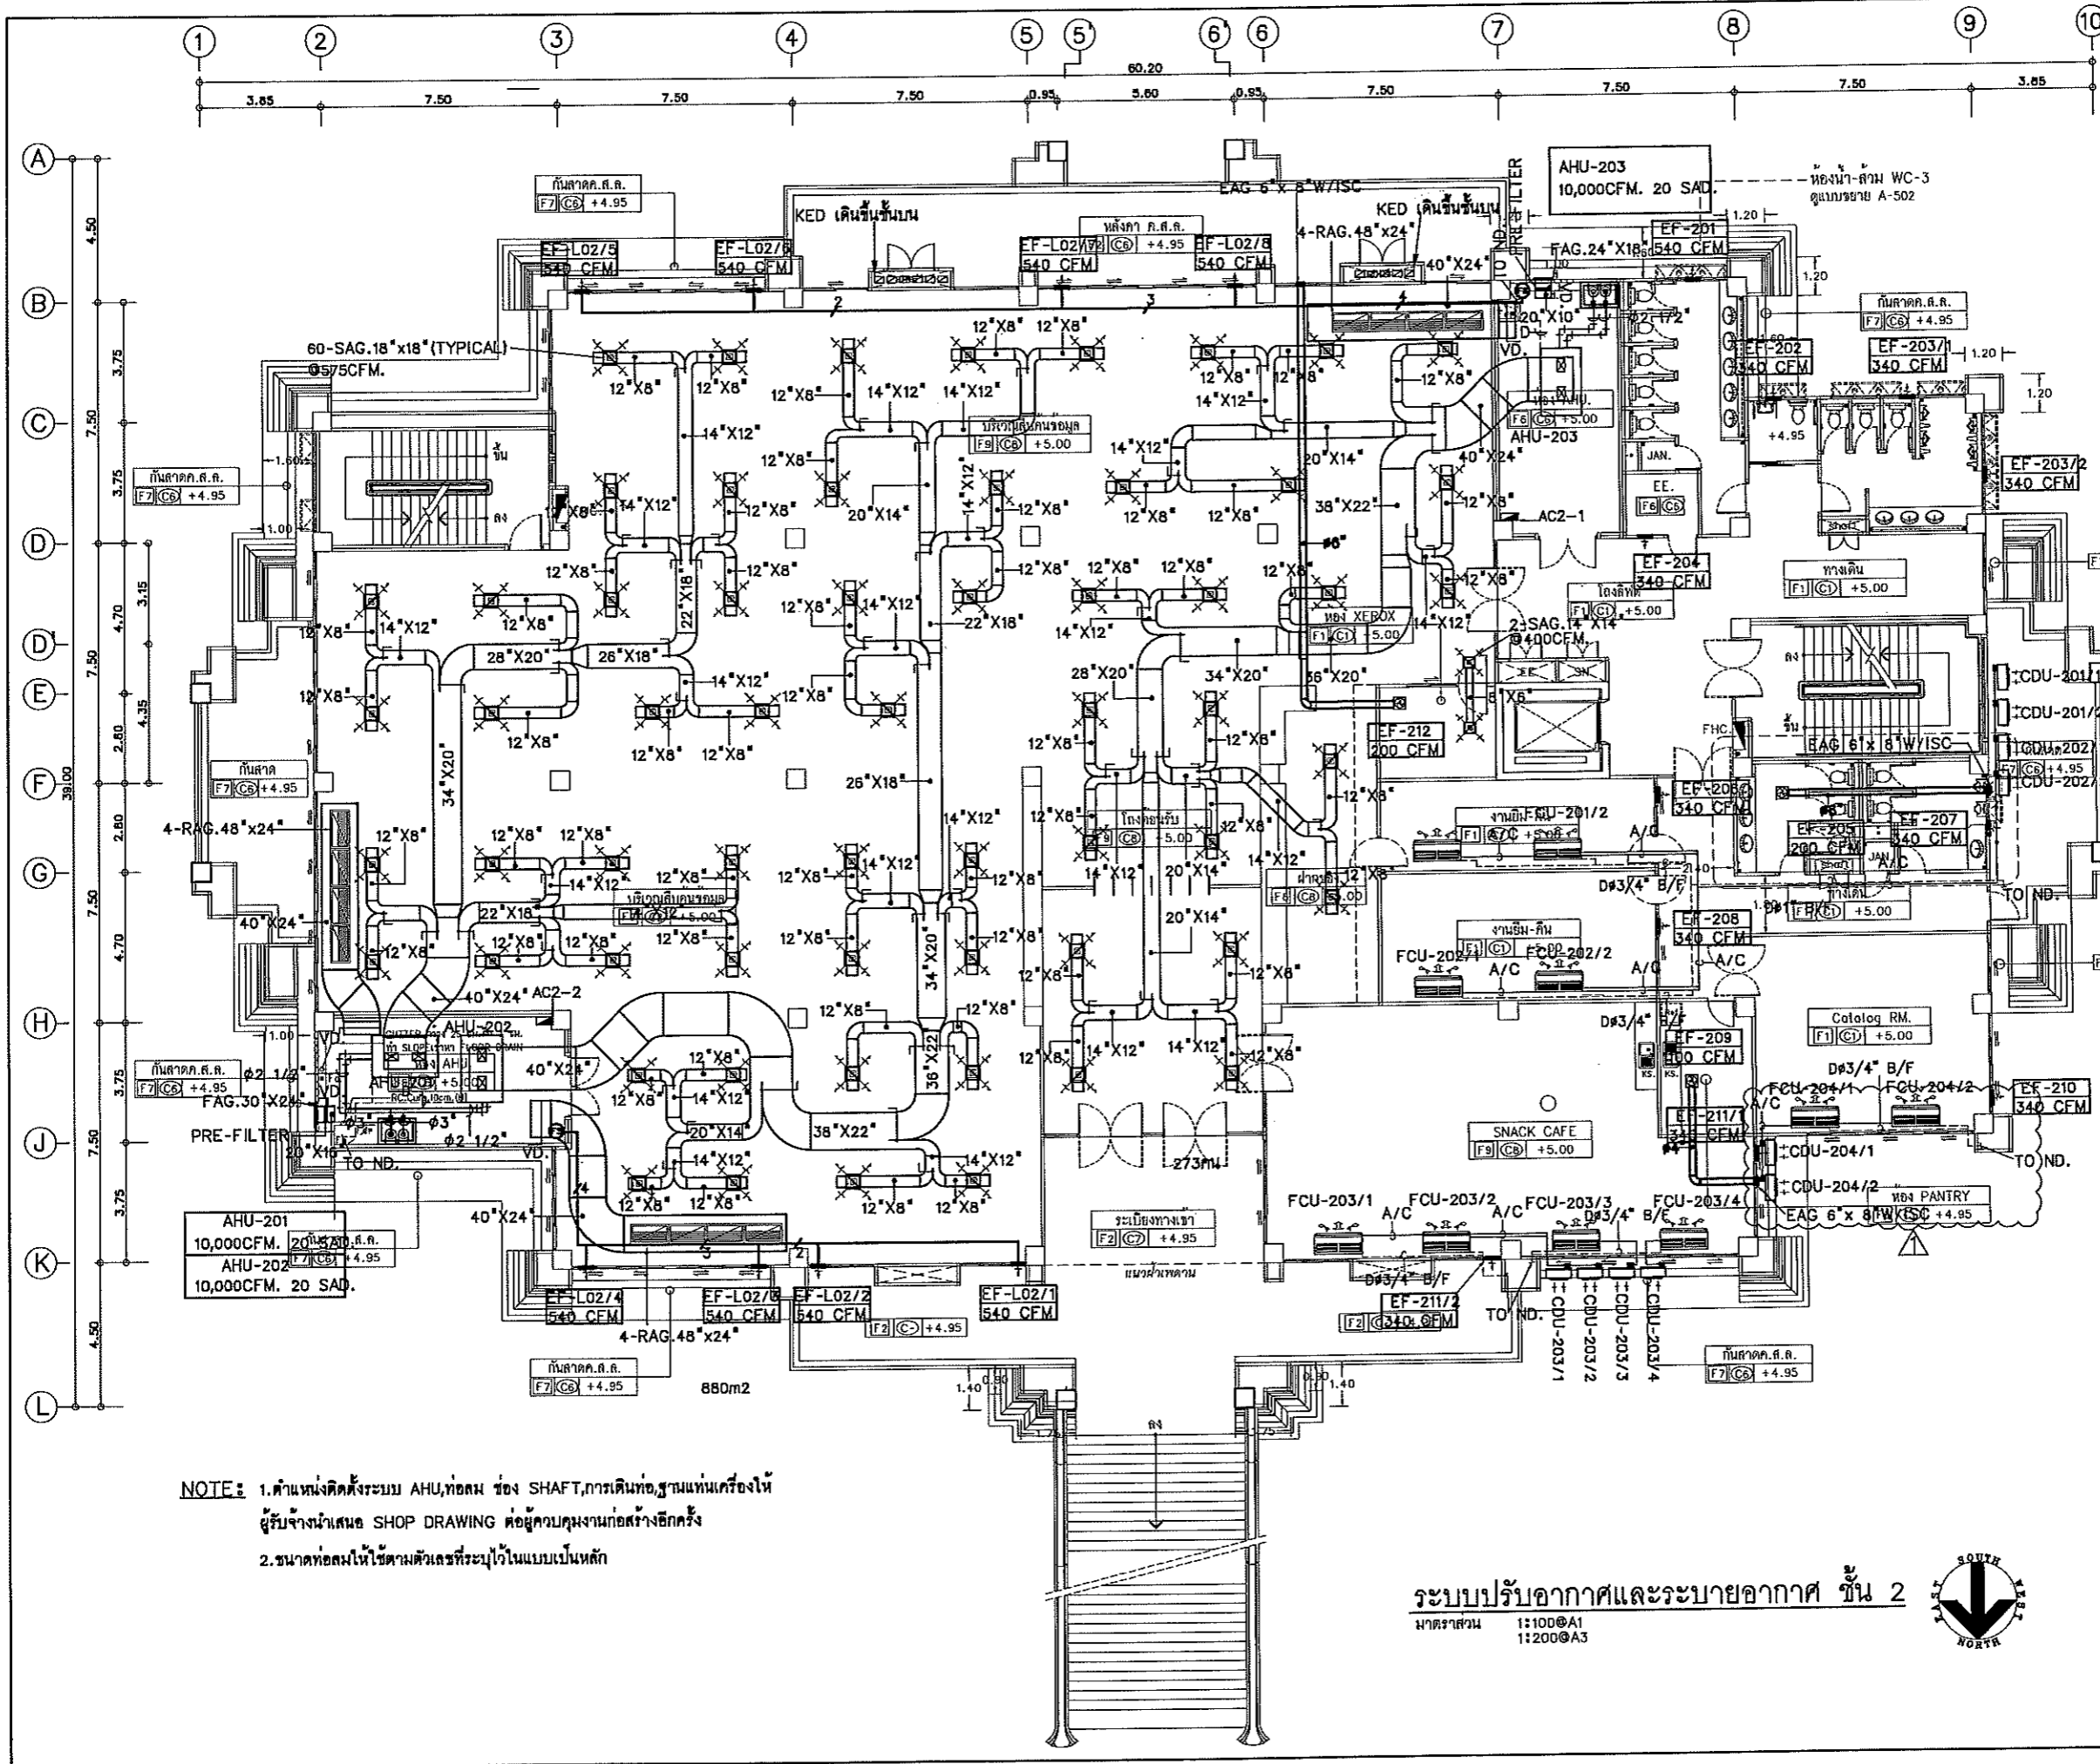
1 2 3 4 5 5' 6' 6 7 8 9 10

60.20

3.85 7.50 7.50 7.50 0.95 5.60 0.95 7.50 7.50 7.50 3.85

A B C D D' E F G H J K L

4.50 3.75 7.50 3.75 3.15 4.70 7.50 4.35 2.80 39.00 2.80 7.50 4.70 3.75 7.50 3.75 4.50

AHU-203
10,000CFM. 20 SAD.

ห้องน้ำ-ส้วม WC-3
ดูแบบขยาย A-502

กันสาดค.ส.ล.
F7 C6 +4.95

KED เดินขึ้นชั้นบน

หลังคา ค.ส.ล.
F7 C6 +4.95

EAG 6"x 8"W/ISC

4-RAG.48"x24"

KED เดินขึ้นชั้นบน

PRE-FILTER

EF-L02/5
540 CFM

EF-L02/6
540 CFM

EF-L02/7
540 CFM

EF-L02/8
540 CFM

FAG.24"X18"

EF-201
540 CFM

1.20

60-SAG.18"x18"(TYPICAL)
@575CFM.

12"X8" 14"X12" 20"X14" 22"X18" 26"X18" 28"X20" 34"X20" 38"X22" 40"X24" 36"X20"

บริเวณค้นข้อมูล
F9 C8 +5.00

EF-202
340 CFM

EF-203/1
340 CFM

EF-203/2
340 CFM

ห้อง AHU.
F6 C5 +5.00
AHU-203

AC2-1

JAN.

EE.
F6 C6

EF-204
340 CFM

โถงลิฟท์
F1 C1 +5.00

ทางเดิน
F1 C1 +5.00

ห้อง XEROX
F1 C1 +5.00

2-SAG.14"X14"
@400CFM.

EF-212
200 CFM

กันสาด
F7 C6 +4.95

4-RAG.48"x24"

โถงต้อนรับ
F9 C8 +5.00

งานยืม-คืน
F1 C1 +5.00
FCU-201/2

EF-206
340 CFM

EF-205
200 CFM

EF-207
340 CFM

CDU-201/1
CDU-201/2
CDU-202/1
CDU-202/2

EAG 6"x 8"W/ISC

FHC.

A/C

D$\phi$3/4" B/F

ทางเดิน
F8 C1 +5.00

TO ND.

ฝ่ายบริการ
F8 C8 +5.00

บริเวณค้นข้อมูล
F9 C8 +5.00

EF-208
340 CFM

งานยืม-คืน
F1 C1 +5.00

FCU-202/1 FCU-202/2

AC2-2

AHU-202

AHU-201

Catalog RM.
F1 C1 +5.00

EF-209
200 CFM

FCU-204/1 FCU-204/2

EF-210
340 CFM

EF-211/1
340 CFM

CDU-204/1
CDU-204/2

ห้อง PANTRY
EAG 6"x 8"W/ISC +4.95

SNACK CAFE
F9 C8 +5.00

กันสาดค.ส.ล.
F7 C6 +4.95

FAG.30"X24"

PRE-FILTER

20"X16"

TO ND.

$\phi$2 1/2" $\phi$3"

273 ที่นั่ง

FCU-203/1 FCU-203/2 FCU-203/3 FCU-203/4

ระเบียงทางเข้า
F2 C7 +4.95

แนวคานหล่น

AHU-201
10,000CFM. 20 SAD.
AHU-202
10,000CFM. 20 SAD.

กันสาดค.ส.ล.
F7 C6 +4.95

EF-L02/4
540 CFM

EF-L02/3
540 CFM

EF-L02/2
540 CFM

EF-L02/1
540 CFM

F2 C- +4.95

4-RAG.48"x24"

EF-211/2
F2 C340 CFM

TO ND.

CDU-203/1 CDU-203/2 CDU-203/3 CDU-203/4

กันสาดค.ส.ล.
F7 C6 +4.95

880m2

1.40 0.90 0.90 1.40

ลง

NOTE: 1.ตำแหน่งติดตั้งระบบ AHU,ท่อลม ช่อง SHAFT,การเดินท่อ,ฐานแท่นเครื่องให้ผู้รับจ้างนำเสนอ SHOP DRAWING ต่อผู้ควบคุมงานก่อสร้างอีกครั้ง
2.ขนาดท่อลมให้ใช้ตามตัวเลขที่ระบุไว้ในแบบเป็นหลัก

ระบบปรับอากาศและระบายอากาศ ชั้น 2
มาตราส่วน 1:100@A1
1:200@A3

SOUTH WEST NORTH EAST